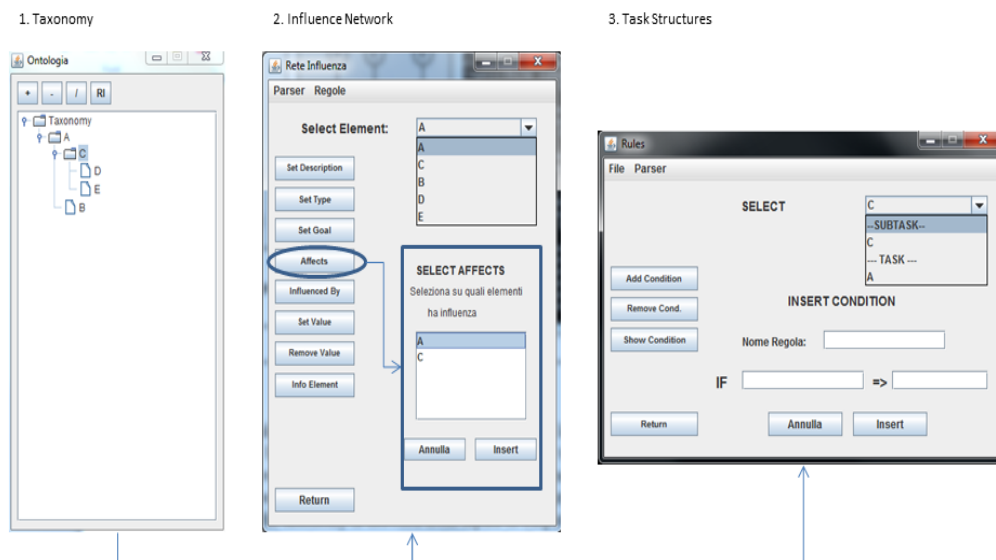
1. Taxonomy

Ontologia

+ - / RI

Taxonomy
A
C
D
E
B

2. Influence Network

Rete Influenza

Parser Regole

Select Element: A

A
C
B
D
E

Set Description

Set Type

Set Goal

Affects

Influenced By

Set Value

Remove Value

Info Element

SELECT AFFECTS

Seleziona su quali elementi ha influenza

A
C

Annulla Insert

Return

3. Task Structures

Rules

File Parser

SELECT

C

--SUBTASK--
C
--- TASK ---
A

Add Condition

Remove Cond.

Show Condition

INSERT CONDITION

Nome Regola:

IF =>

Return

Annulla Insert